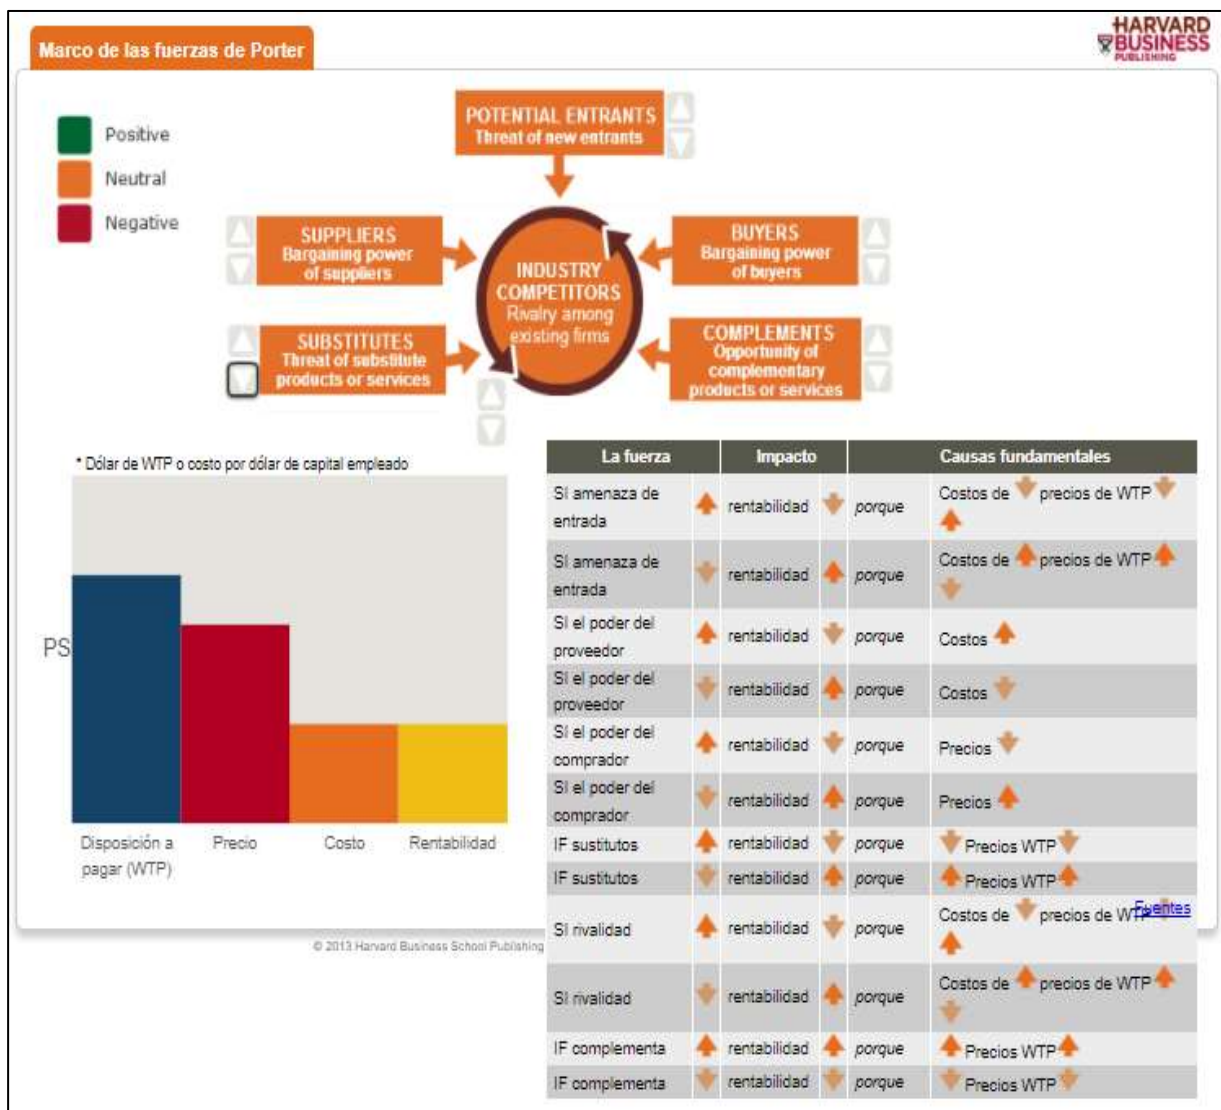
Marco de las fuerzas de Porter

HARVARD BUSINESS PUBLISHING

Positive
Neutral
Negative

POTENTIAL ENTRANTS
Threat of new entrants

SUPPLIERS
Bargaining power of suppliers

INDUSTRY COMPETITORS
Rivalry among existing firms

BUYERS
Bargaining power of buyers

SUBSTITUTES
Threat of substitute products or services

COMPLEMENTS
Opportunity of complementary products or services

* Dólar de WTP o costo por dólar de capital empleado

PS

Disposición a pagar (WTP)
Precio
Costo
Rentabilidad

© 2013 Harvard Business School Publishing

| La fuerza | Impacto | | | Causas fundamentales |
|---|---|---|---|---|
| Si amenaza de entrada ↑ | rentabilidad ↓ | porque | Costos de ↓ precios de WTP ↓ ↑ |
| Si amenaza de entrada ↓ | rentabilidad ↑ | porque | Costos de ↑ precios de WTP ↑ ↓ |
| Si el poder del proveedor ↑ | rentabilidad ↓ | porque | Costos ↑ |
| Si el poder del proveedor ↓ | rentabilidad ↑ | porque | Costos ↓ |
| Si el poder del comprador ↑ | rentabilidad ↓ | porque | Precios ↓ |
| Si el poder del comprador ↓ | rentabilidad ↑ | porque | Precios ↑ |
| IF sustitutos ↑ | rentabilidad ↓ | porque | ↓ Precios WTP ↓ |
| IF sustitutos ↓ | rentabilidad ↑ | porque | ↑ Precios WTP ↑ |
| Si rivalidad ↑ | rentabilidad ↓ | porque | Costos de ↓ precios de WTP Fuentes ↑ |
| Si rivalidad ↓ | rentabilidad ↑ | porque | Costos de ↑ precios de WTP ↑ ↓ |
| IF complementa ↑ | rentabilidad ↑ | porque | ↑ Precios WTP ↑ |
| IF complementa ↓ | rentabilidad ↓ | porque | ↓ Precios WTP ↓ |